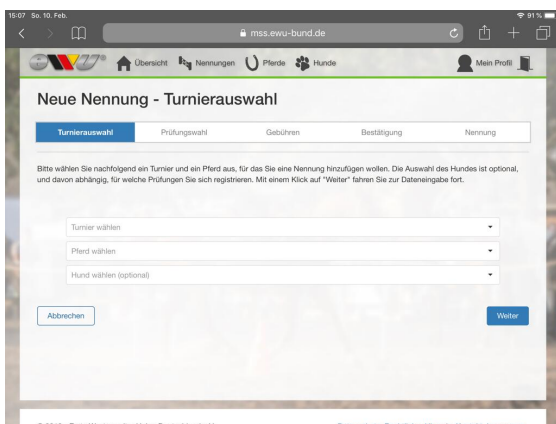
15:07 So. 10. Feb.

91 %

mss.ewu-bund.de

Übersicht Nennungen Pferde Hunde

Mein Profil

Neue Nennung - Turnierauswahl

Turnierauswahl | Prüfungswahl | Gebühren | Bestätigung | Nennung

Bitte wählen Sie nachfolgend ein Turnier und ein Pferd aus, für das Sie eine Nennung hinzufügen wollen. Die Auswahl des Hundes ist optional, und davon abhängig, für welche Prüfungen Sie sich registrieren. Mit einem Klick auf "Weiter" fahren Sie zur Dateneingabe fort.

Turnier wählen

Pferd wählen

Hund wählen (optional)

Abbrechen

Weiter

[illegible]

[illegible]